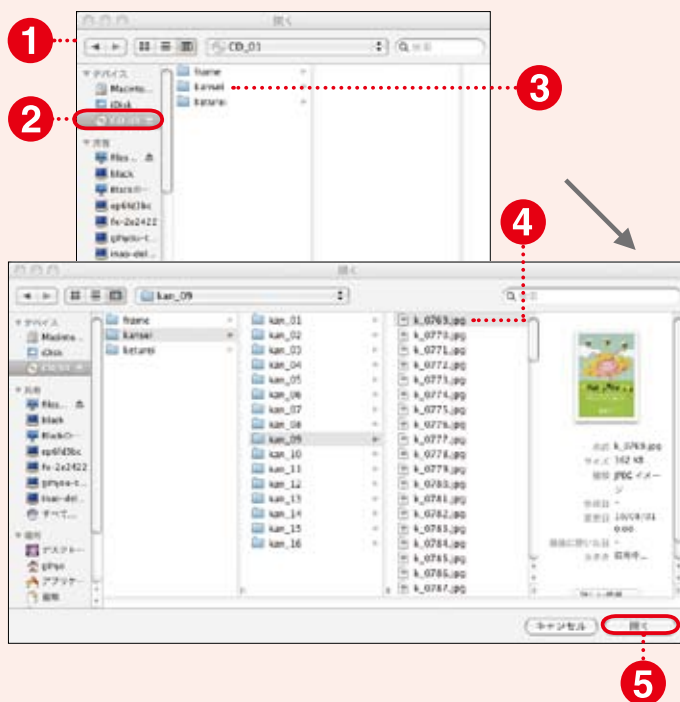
1

開く

CD_01

デバイス
Macinto...
iDisk
CD_01

共有
files...
black
Black ...
ep6fd3bc
fx-2e2422
giPsyo-t...
inao-del...

frame
kansai
kataru

2

3

4

開く

kan_09

デバイス
Macinto...
iDisk
CD_01

共有
files...
black
Black ...
ep6fd3bc
fx-2e2422
giPsyo-t...
inao-del...
すべて...

場所
デスクトップ
giPsyo
アプリケーション
書類

frame
kansai
kataru

kan_01
kan_02
kan_03
kan_04
kan_05
kan_06
kan_07
kan_08
kan_09
kan_10
kan_11
kan_12
kan_13
kan_14
kan_15
kan_16

k_0769.jpg
k_0770.jpg
k_0771.jpg
k_0772.jpg
k_0773.jpg
k_0774.jpg
k_0775.jpg
k_0776.jpg
k_0777.jpg
k_0778.jpg
k_0779.jpg
k_0780.jpg
k_0781.jpg
k_0782.jpg
k_0783.jpg
k_0784.jpg
k_0785.jpg
k_0786.jpg
k_0787.jpg

名前 k_0769.jpg
サイズ 162 KB
種類 JPEG イメージ
作成日 --
変更日 10/09/01 0:00
最後に開いた日 --
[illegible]

キャンセル
開く

5